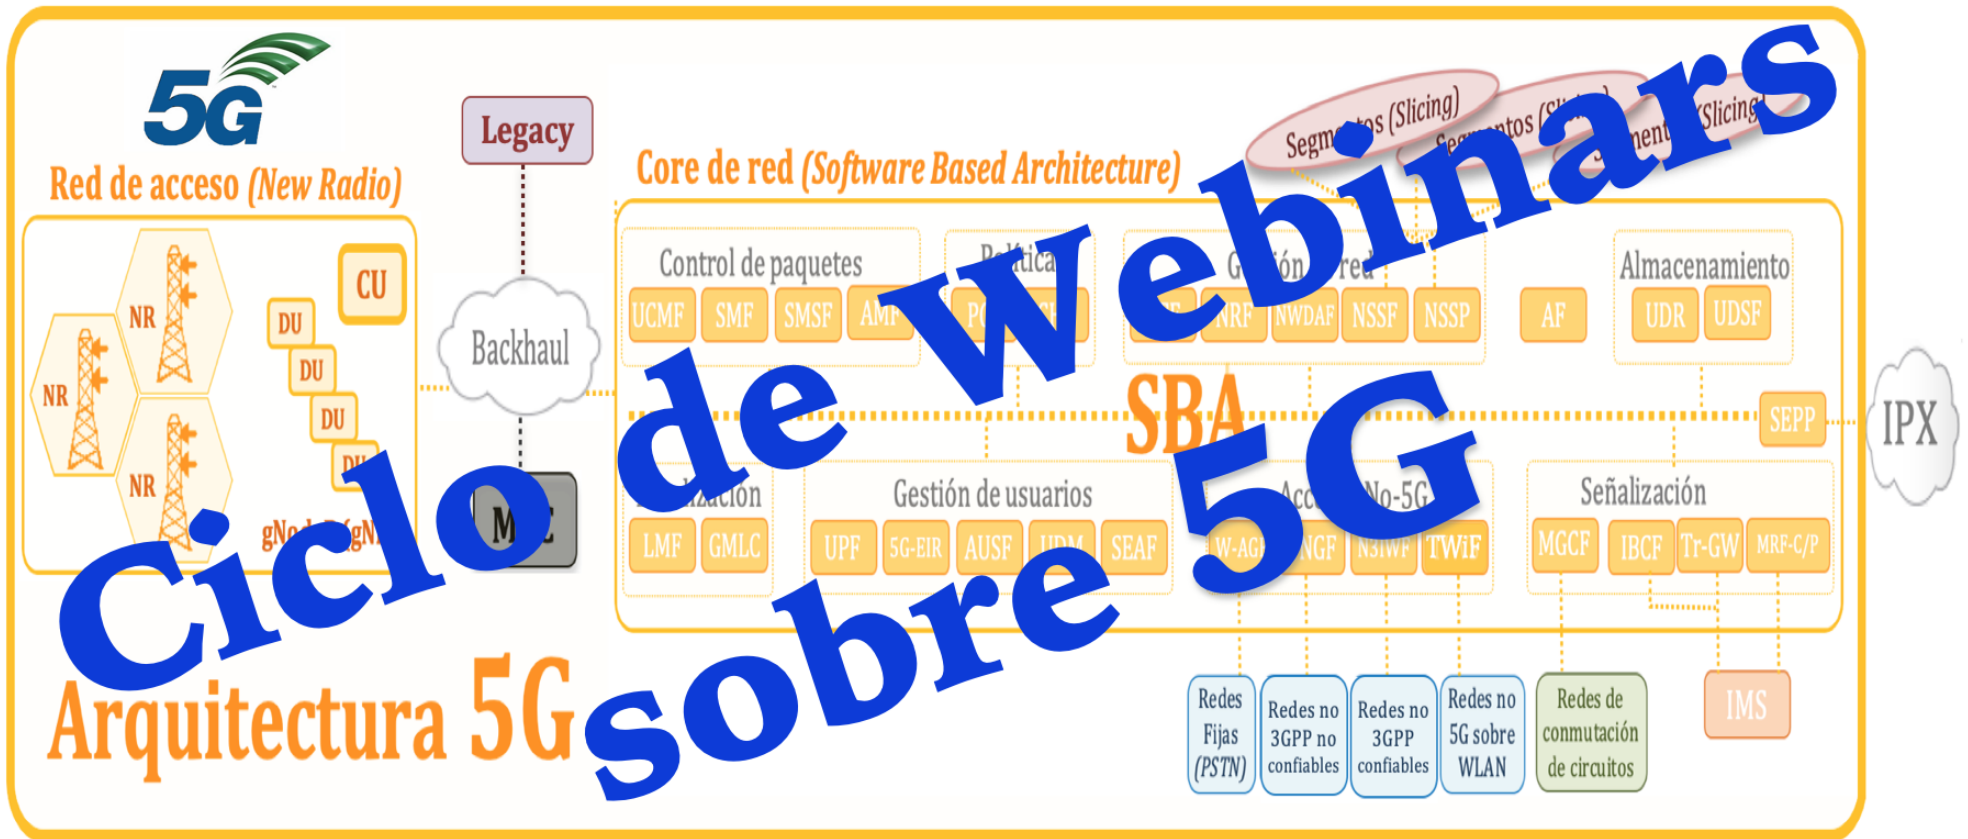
5G
Red de acceso (New Radio)
Legacy
Core de red (Software Based Architecture)
Segm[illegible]tos (Slicing)
Seg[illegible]ntos (S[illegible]
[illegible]ent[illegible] (Slicing)
NR
NR
NR
CU
DU
DU
DU
DU
gN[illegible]
Backhaul
M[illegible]
Control de paquetes
UCMF
SMF
SMSF
AM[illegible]
P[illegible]
G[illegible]
AF
Almacenamiento
UDR
UDSF
NRF
NWDAF
NSSF
NSSP
SBA
SEPP
IPX
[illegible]zación
LMF
GMLC
Gestión de usuarios
UPF
5G-EIR
AUSF
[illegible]
SEAF
Acc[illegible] No-5G
W-AG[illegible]
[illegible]NGF
N3IWF
TWiF
Señalización
MGCF
IBCF
Tr-GW
MRF-C/P
Arquitectura 5G
Redes Fijas (PSTN)
Redes no 3GPP no confiables
Redes no 3GPP confiables
Redes no 5G sobre WLAN
Redes de conmutación de circuitos
IMS
Ciclo de Webinars sobre 5G